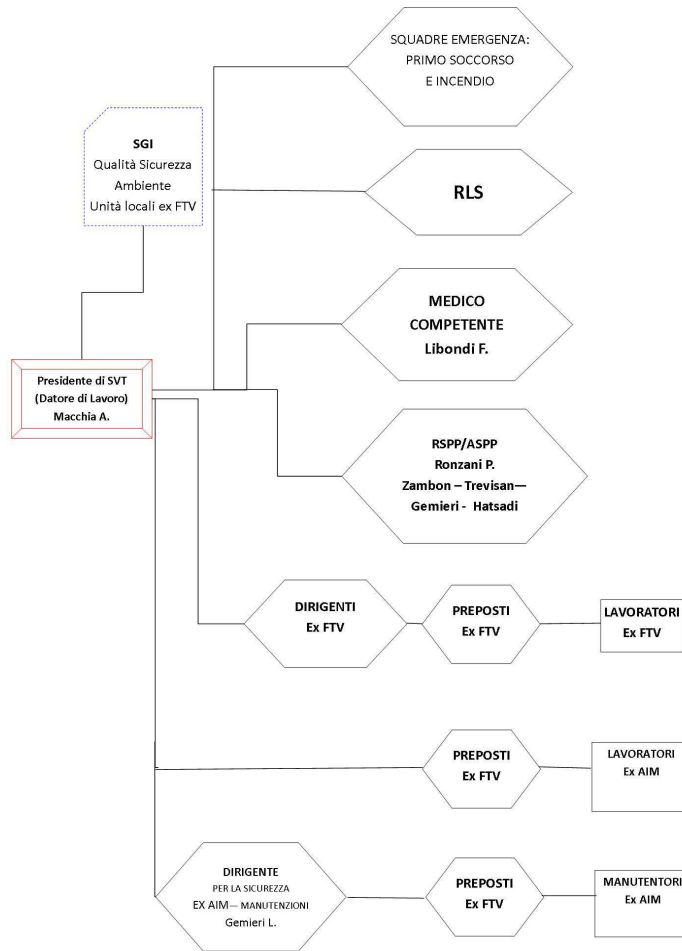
SQUADRE EMERGENZA: PRIMO SOCCORSO E INCENDIO

SGI
Qualità Sicurezza Ambiente
Unità locali ex FTV

RLS

MEDICO COMPETENTE
Libondi F.

Presidente di SVT
(Datore di Lavoro)
Macchia A.

RSPP/ASPP
Ronzani P.
Zambon – Trevisan—
Gemieri - Hatsadi

DIRIGENTI
Ex FTV

PREPOSTI
Ex FTV

LAVORATORI
Ex FTV

PREPOSTI
Ex FTV

LAVORATORI
Ex AIM

DIRIGENTE
PER LA SICUREZZA
EX AIM— MANUTENZIONI
Gemieri L.

PREPOSTI
Ex FTV

MANUTENTORI
Ex AIM